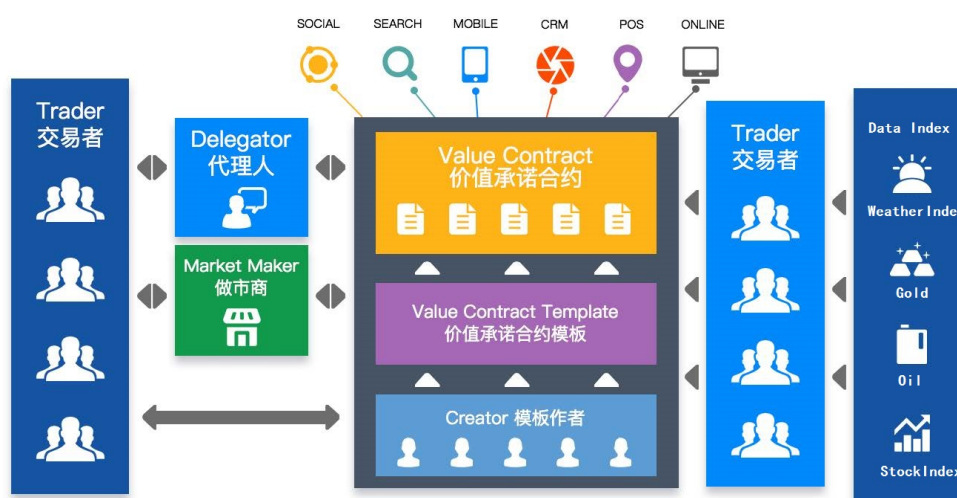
SOCIAL SEARCH MOBILE CRM POS ONLINE

Trader
交易者

Delegator
代理人

Market Maker
做市商

Value Contract
价值承诺合约

Value Contract Template
价值承诺合约模板

Creator 模板作者

Trader
交易者

Data Index

Weather Index

Gold

Oil

StockIndex